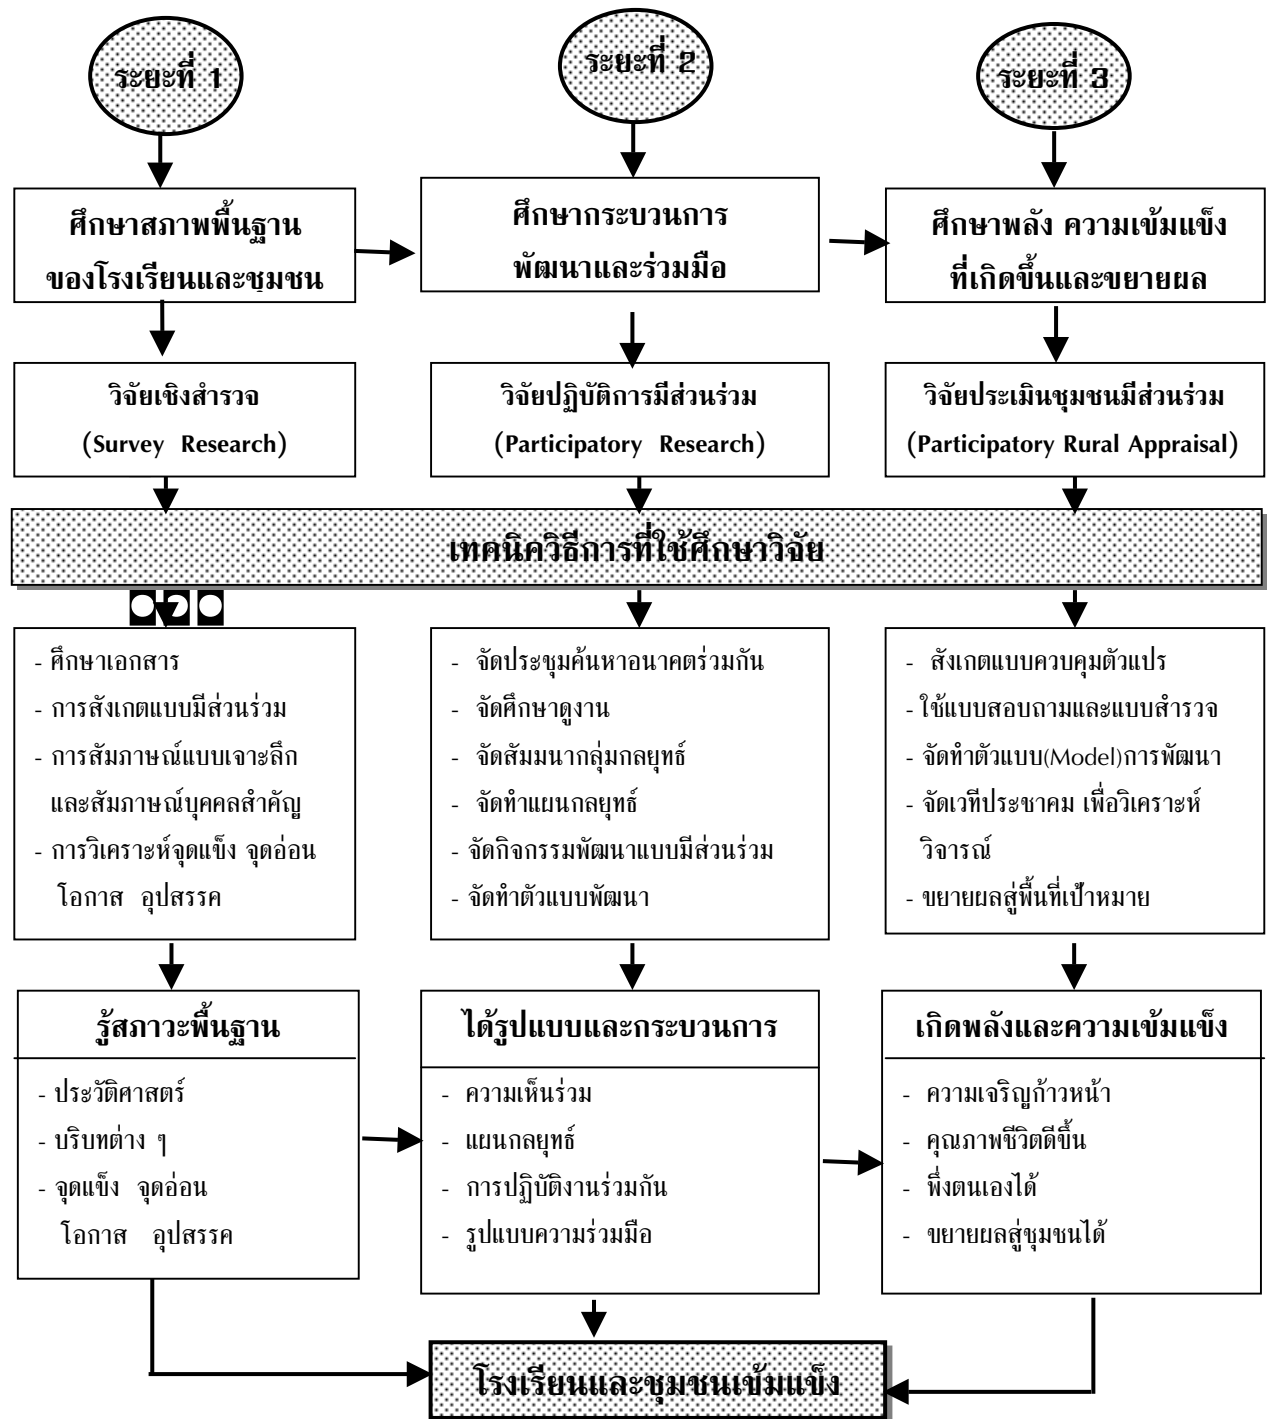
ระยะที่ 1

ระยะที่ 2

ระยะที่ 3

ศึกษาสภาพพื้นฐานของโรงเรียนและชุมชน

ศึกษากระบวนการพัฒนาและร่วมมือ

ศึกษาพลัง ความเข้มแข็งที่เกิดขึ้นและขยายผล

วิจัยเชิงสำรวจ (Survey Research)

วิจัยปฏิบัติการมีส่วนร่วม (Participatory Research)

วิจัยประเมินชุมชนมีส่วนร่วม (Participatory Rural Appraisal)

เทคนิควิธีการที่ใช้ศึกษาวิจัย

๑๗๐

- ศึกษาเอกสาร
- การสังเกตแบบมีส่วนร่วม
- การสัมภาษณ์แบบเจาะลึกและสัมภาษณ์บุคคลสำคัญ
- การวิเคราะห์จุดแข็ง จุดอ่อน โอกาส อุปสรรค

- จัดประชุมค้นหาอนาคตร่วมกัน
- จัดศึกษาดูงาน
- จัดสัมมนากลุ่มกลยุทธ์
- จัดทำแผนกลยุทธ์
- จัดกิจกรรมพัฒนาแบบมีส่วนร่วม
- จัดทำตัวแบบพัฒนา

- สังเกตแบบควบคุมตัวแปร
- ใช้แบบสอบถามและแบบสำรวจ
- จัดทำตัวแบบ(Model)การพัฒนา
- จัดเวทีประชาคม เพื่อวิเคราะห์วิจารณ์
- ขยายผลสู่พื้นที่เป้าหมาย

รู้สภาวะพื้นฐาน

- ประวัติศาสตร์
- บริบทต่าง ๆ
- จุดแข็ง จุดอ่อน โอกาส อุปสรรค

ได้รูปแบบและกระบวนการ

- ความเห็นร่วม
- แผนกลยุทธ์
- การปฏิบัติงานร่วมกัน
- รูปแบบความร่วมมือ

เกิดพลังและความเข้มแข็ง

- ความเจริญก้าวหน้า
- คุณภาพชีวิตดีขึ้น
- พึ่งตนเองได้
- ขยายผลสู่ชุมชนได้

โรงเรียนและชุมชนเข้มแข็ง